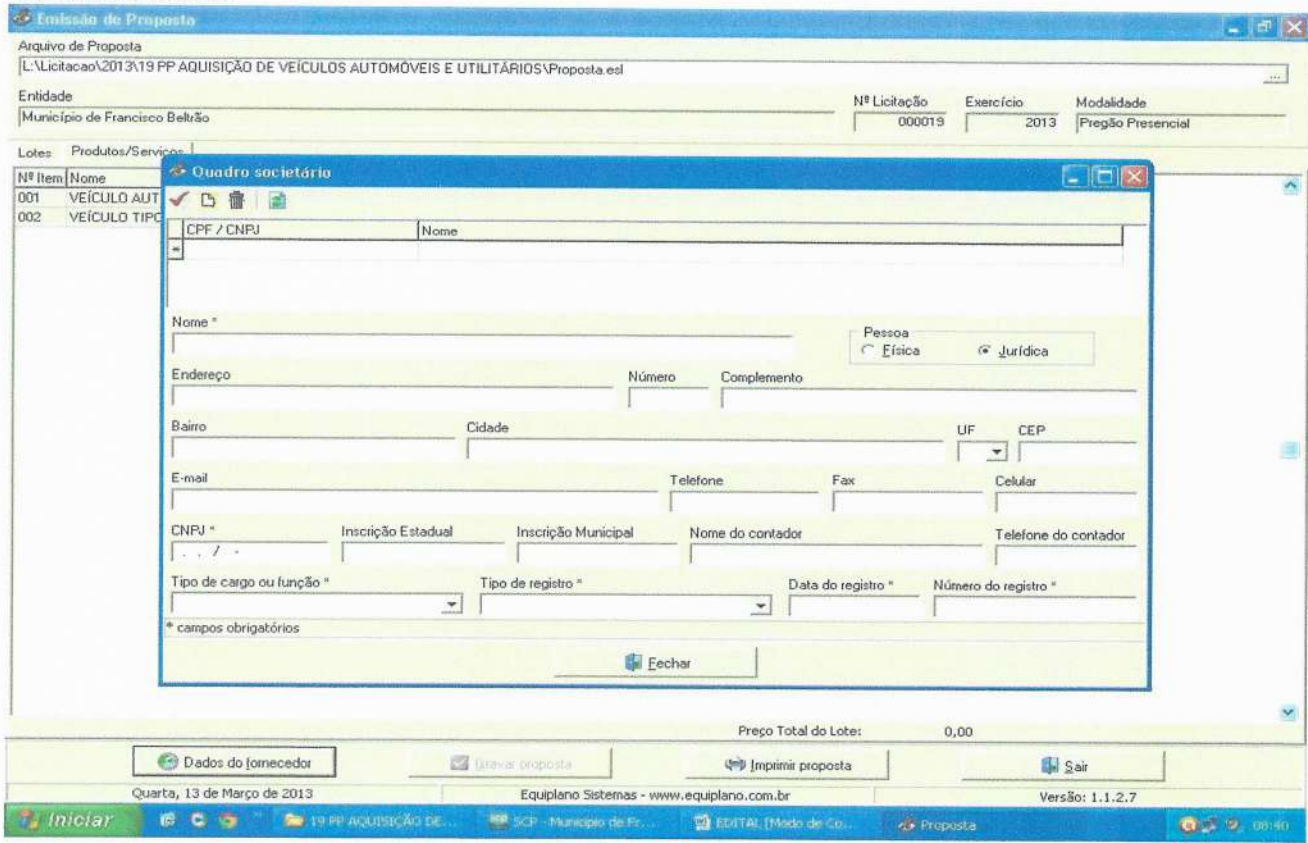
Emissão de Proposta

Arquivo de Proposta
L:\Licitacao\2013\19 PP AQUISIÇÃO DE VEÍCULOS AUTOMÓVEIS E UTILITÁRIOS\Proposta.esl

Entidade
Município de Francisco Beltrão

Nº Licitação
000019
Exercício
2013
Modalidade
Pregão Presencial

Lotes Produtos/Serviços

| Nº Item | Nome |
|---|---|
| 001 | VEÍCULO AUT |
| 002 | VEÍCULO TIPO |

Quadro societário

| CPF / CNPJ | Nome |
|---|---|
| | |

Nome *
Pessoa
Física
Jurídica

Endereço
Número
Complemento

Bairro
Cidade
UF
CEP

E-mail
Telefone
Fax
Celular

CNPJ *
. . / -
Inscrição Estadual
Inscrição Municipal
Nome do contador
Telefone do contador

Tipo de cargo ou função *
Tipo de registro *
Data do registro *
Número do registro *

* campos obrigatórios

Fechar

Preço Total do Lote: 0,00

Dados do fornecedor
Gravar proposta
Imprimir proposta
Sair

Quarta, 13 de Março de 2013
Equiplano Sistemas - www.equiplano.com.br
Versão: 1.1.2.7

Iniciar
19 PP AQUISIÇÃO DE...
SCP - Município de Fr...
EDITAL [Modo de Co...
Proposta
08:40